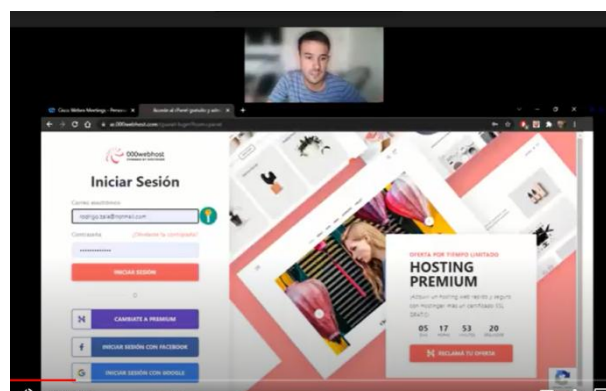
Cisco Webex Meetings - Person

Acceder al cPanel gratuito y adm

000webhost

Iniciar Sesión

Correo electrónico

rodrigo.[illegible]@hotmail.com

Contraseña

¿Olvidaste la contraseña?

••••••••••••

INICIAR SESIÓN

O

CAMBIARTE A PREMIUM

INICIAR SESIÓN CON FACEBOOK

INICIAR SESIÓN CON GOOGLE

OFERTA POR TIEMPO LIMITADO

HOSTING PREMIUM

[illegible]

05 17 53 20

RECLAMA TU OFERTA